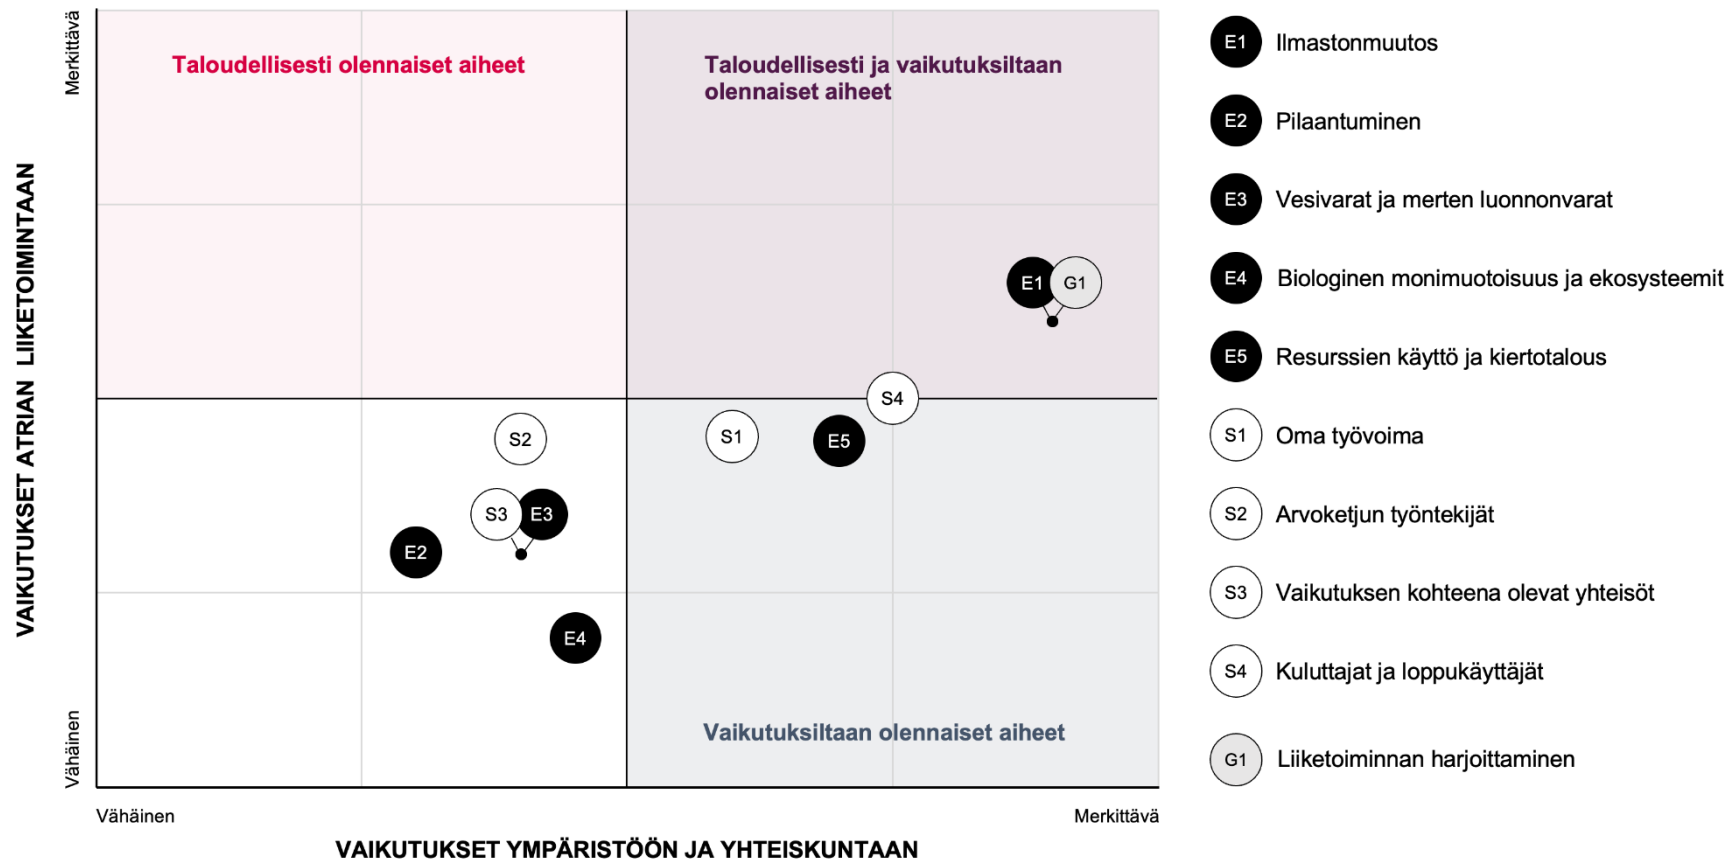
Merkittävä

VAIKUTUKSET ATRIAN LIIKETOIMINTAAN

Vähäinen

Taloudellisesti olennaiset aiheet

Taloudellisesti ja vaikutuksiltaan olennaiset aiheet

E1 G1

S4

S2

S1 E5

S3 E3

E2

E4

Vaikutuksiltaan olennaiset aiheet

Vähäinen

Merkittävä

VAIKUTUKSET YMPÄRISTÖÖN JA YHTEISKUNTAAN

E1 Ilmastonmuutos

E2 Pilaantuminen

E3 Vesivarat ja merten luonnonvarat

E4 Biologinen monimuotoisuus ja ekosysteemit

E5 Resurssien käyttö ja kiertotalous

S1 Oma työvoima

S2 Arvoketjun työntekijät

S3 Vaikutuksen kohteena olevat yhteisöt

S4 Kuluttajat ja loppukäyttäjät

G1 Liiketoiminnan harjoittaminen